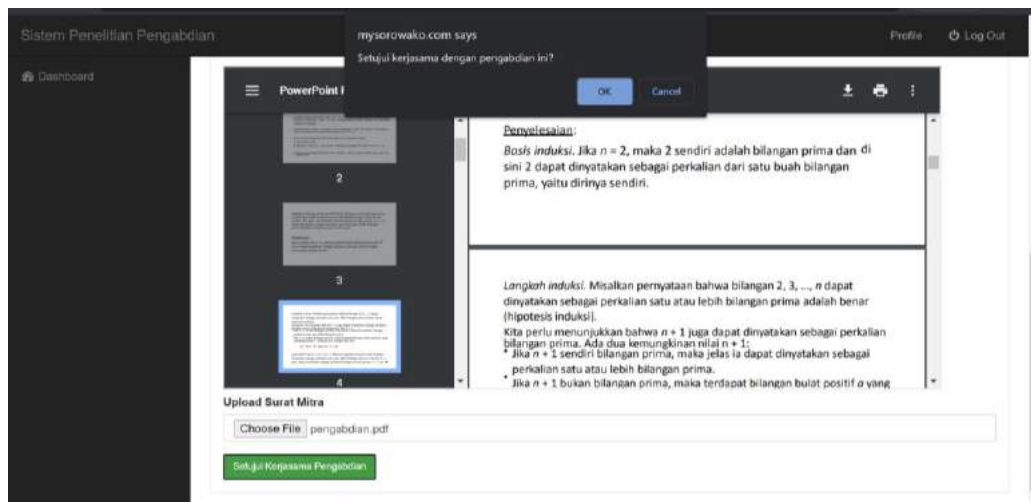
Sistem Penelitian Pengabdian

mysorowako.com says

Setujui kerjasama dengan pengabdian ini?

OK

Cancel

Profile

Log Out

Dashboard

PowerPoint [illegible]

2

3

4

Penyelesaian:

Basis induksi. Jika $n = 2$, maka 2 sendiri adalah bilangan prima dan di sini 2 dapat dinyatakan sebagai perkalian dari satu buah bilangan prima, yaitu dirinya sendiri.

Langkah induksi. Misalkan pernyataan bahwa bilangan 2, 3, ..., $n$ dapat dinyatakan sebagai perkalian satu atau lebih bilangan prima adalah benar (hipotesis induksi).

Kita perlu menunjukkan bahwa $n + 1$ juga dapat dinyatakan sebagai perkalian bilangan prima. Ada dua kemungkinan nilai $n + 1$:

• Jika $n + 1$ sendiri bilangan prima, maka jelas ia dapat dinyatakan sebagai perkalian satu atau lebih bilangan prima.

• Jika $n + 1$ bukan bilangan prima, maka terdapat bilangan bulat positif $a$ yang

Upload Surat Mitra

Choose File pengabdian.pdf

Setujui Kerjasama Pengabdian